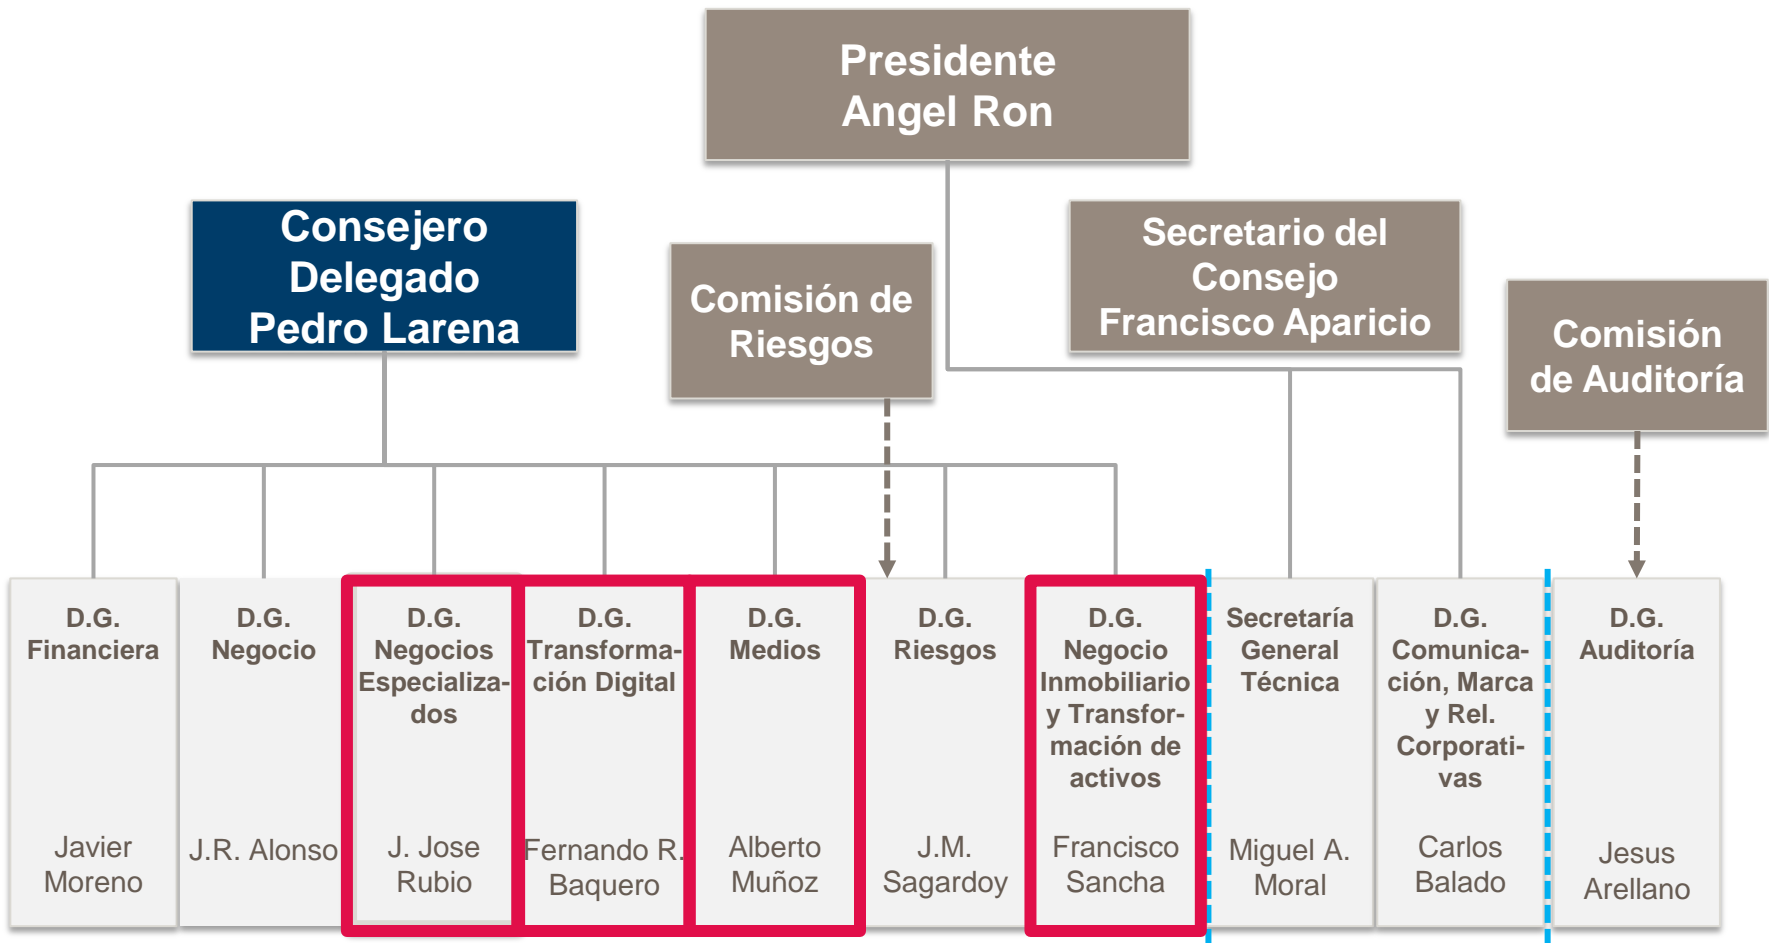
Presidente
Angel Ron

Consejero
Delegado
Pedro Larena

Comisión de
Riesgos

Secretario del
Consejo
Francisco Aparicio

Comisión
de Auditoría

D.G.
Financiera
Javier
Moreno

D.G.
Negocio
J.R. Alonso

D.G.
Negocios
Especializados
J. Jose
Rubio

D.G.
Transformación Digital
Fernando R.
Baquero

D.G.
Medios
Alberto
Muñoz

D.G.
Riesgos
J.M.
Sagardoy

D.G.
Negocio
Inmobiliario
y Transformación de
activos
Francisco
Sancha

Secretaría
General
Técnica
Miguel A.
Moral

D.G.
Comunicación, Marca
y Rel.
Corporativas
Carlos
Balado

D.G.
Auditoría
Jesus
Arellano